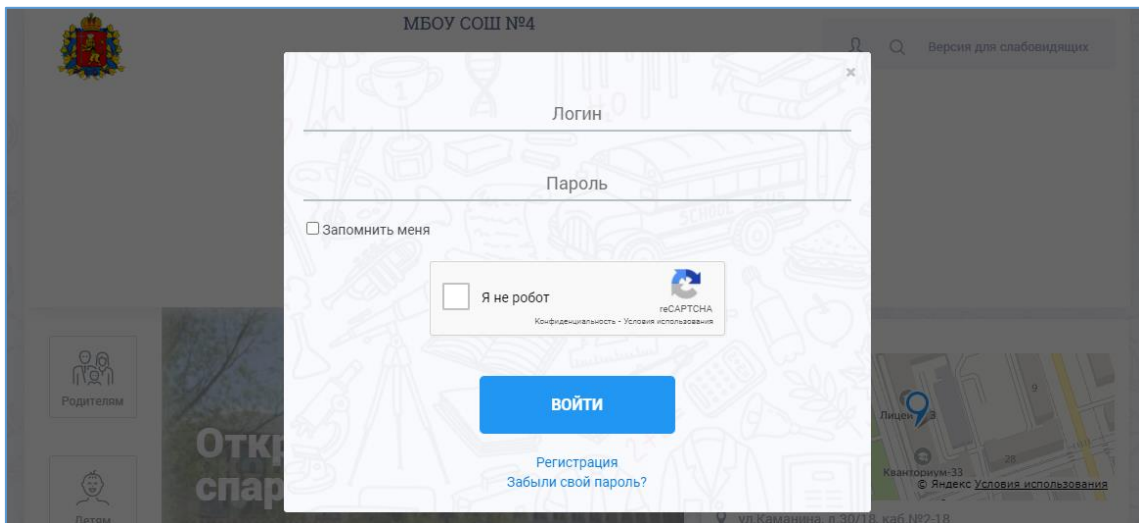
МБОУ СОШ №4

Версия для слабовидящих

×

Логин

Пароль

Запомнить меня

Я не робот

reCAPTCHA
Конфиденциальность - Условия использования

ВОЙТИ

Регистрация
Забыли свой пароль?

Родителям

Детям

Откр
спар

Лицей 3
Кванториум-33
9
28
© Яндекс Условия использования

ул Каманина, д 30/18, каб №2-18